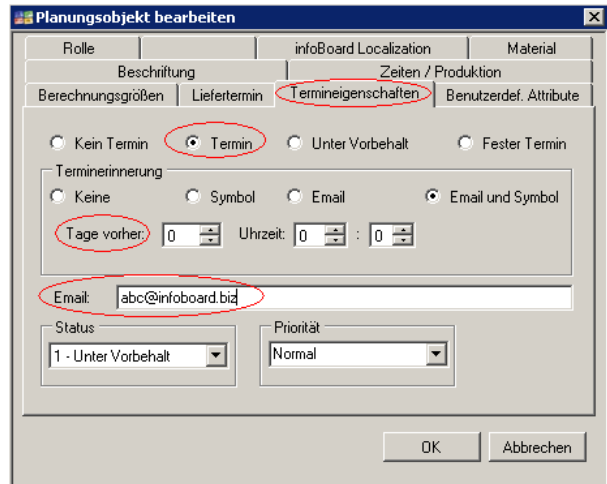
Planungsobjekt bearbeiten

Rolle | | infoBoard Localization | Material
Beschriftung | Zeiten / Produktion
Berechnungsgrößen | Liefertermin | Termineigenschaften | Benutzerdef. Attribute

Kein Termin
Termin
Unter Vorbehalt
Fester Termin

Terminerinnerung
Keine
Symbol
Email
Email und Symbol

Tage vorher: 0
Uhrzeit: 0 : 0

Email: abc@infoboard.biz

Status
1 - Unter Vorbehalt

Priorität
Normal

OK
Abbrechen